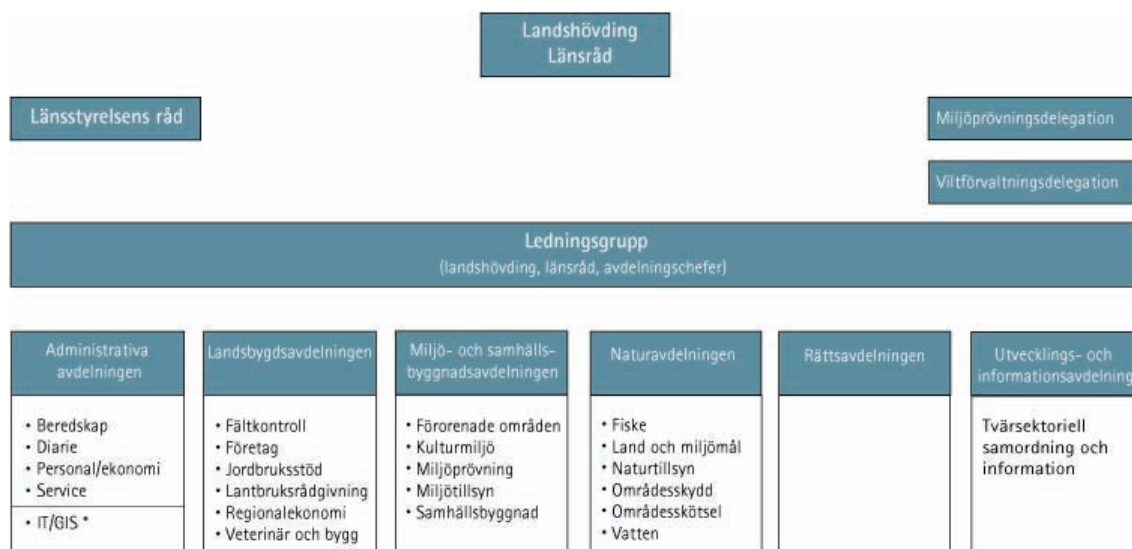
Landshövding
Länsråd

Länsstyrelsens råd

Miljöprövningsdelegation

Viltförvaltningsdelegation

Ledningsgrupp
(landshövding, länsråd, avdelningschefer)

Administrativa avdelningen
• Beredskap
• Diarie
• Personal/ekonomi
• Service
• IT/GIS *

Landsbygdsavdelningen
• Fältkontroll
• Företag
• Jordbruksstöd
• Lantbruksrådgivning
• Regionalekonomi
• Veterinär och bygg

Miljö- och samhällsbyggnadsavdelningen
• Förorenade områden
• Kulturmiljö
• Miljöprövning
• Miljötillsyn
• Samhällsbyggnad

Naturavdelningen
• Fiske
• Land och miljömål
• Naturtillsyn
• Områdesskydd
• Områdesskötsel
• Vatten

Rättsavdelningen

Utvecklings- och informationsavdelning
Tvärsektoriell samordning och information